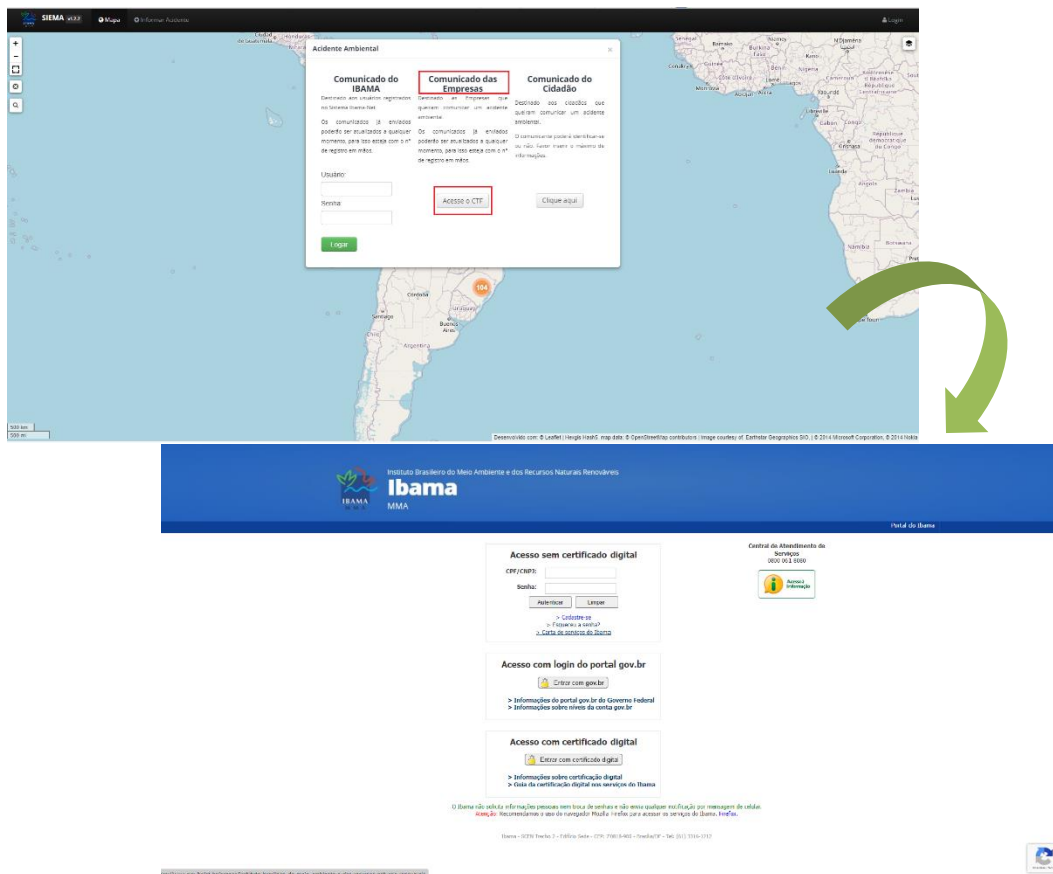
SIEMA v1.3.7 Mapa Informar Acidente Login

Acidente Ambiental ×

Comunicado do IBAMA
Destinado aos usuários registrados no Sistema Ibama-Net.
Os comunicados já enviados poderão ser atualizados a qualquer momento, para isso esteja com o nº de registro em mãos.
Usuário
Senha
Logar

Comunicado das Empresas
Destinado as Empresas que queiram comunicar um acidente ambiental.
Os comunicados já enviados poderão ser atualizados a qualquer momento, para isso esteja com o nº de registro em mãos.
Acesso o CTF

Comunicado do Cidadão
Destinado aos cidadãos que queiram comunicar um acidente ambiental.
O comunicante poderá identificar-se ou não. Favor inserir o máximo de informações.
Clique aqui

104

Argentina Buenos Aires Uruguay Santiago Angola Namibia Botswana Gabon Congo Cameroon Nigeria Burkina Faso Mali Ghana Zambia

500 km
300 mi

Desenvolvido com: © Leaflet | Heigis Hash5, map data: © OpenStreetMap contributors | Image courtesy of: Earthstar Geographics SIO, | © 2014 Microsoft Corporation, © 2014 Nokia

Instituto Brasileiro do Meio Ambiente e dos Recursos Naturais Renováveis
Ibama
MMA
IBAMA

Portal do Ibama

Acesso sem certificado digital
CPF/CNPJ:
Senha:
Autenticar Limpar
> Cadastre-se
> Esqueceu a senha?
> Carta de serviços do Ibama

Central de Atendimento de Serviços
0800 061 8080

Acesso à Informação

Acesso com login do portal gov.br
Entrar com gov.br
> Informações do portal gov.br do Governo Federal
> Informações sobre níveis da conta gov.br

Acesso com certificado digital
Entrar com certificado digital
> Informações sobre certificação digital
> Guia da certificação digital nos serviços do Ibama

O Ibama não solicita informações pessoais em troca de senha e não envia qualquer notificação por mensagem de celular.
Atenção: Recomendamos o uso do navegador Mozilla Firefox para acessar os serviços do Ibama. Firefox.

Ibama - SCEN Trecho 2 - Edifício Sede - CEP: 70818-900 - Brasília/DF - Tel: (61) 3316-1212

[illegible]